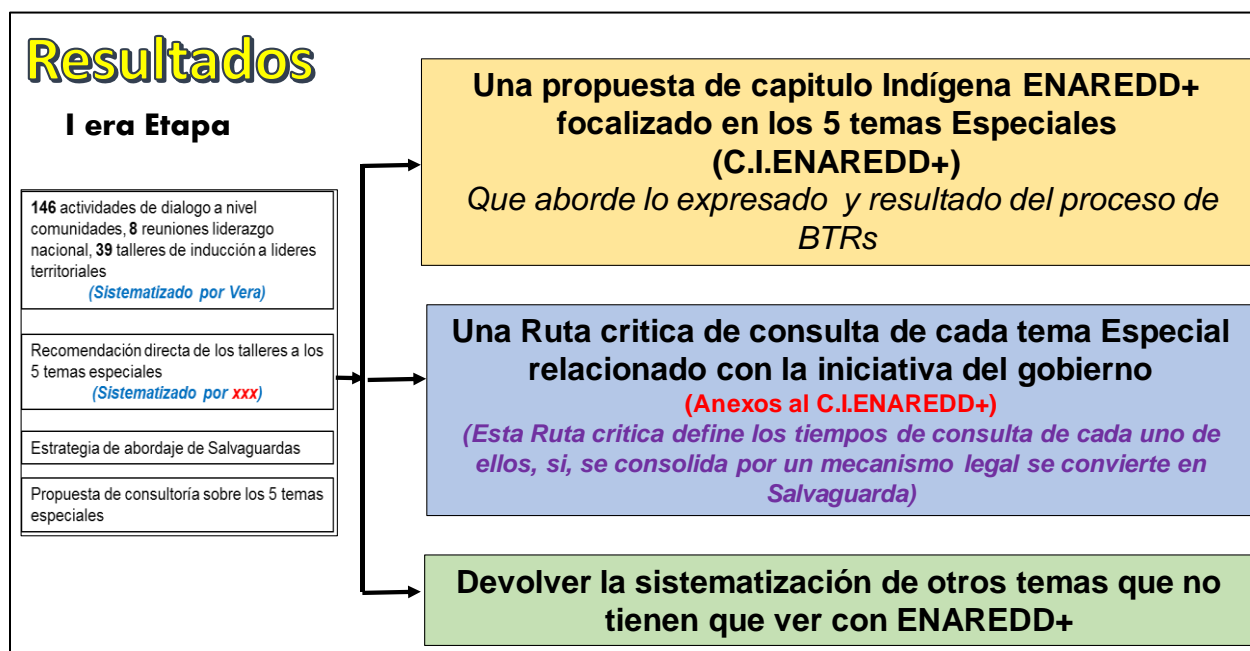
Resultados

I era Etapa

146 actividades de dialogo a nivel comunidades, 8 reuniones liderazgo nacional, 39 talleres de inducción a lideres territoriales
(Sistematizado por Vera)

Recomendación directa de los talleres a los 5 temas especiales
(Sistematizado por xxx)

Estrategia de abordaje de Salvaguardas

Propuesta de consultoría sobre los 5 temas especiales

Una propuesta de capitulo Indígena ENAREDD+ focalizado en los 5 temas Especiales (C.I.ENAREDD+)
Que aborde lo expresado y resultado del proceso de BTRs

Una Ruta critica de consulta de cada tema Especial relacionado con la iniciativa del gobierno
(Anexos al C.I.ENAREDD+)
(Esta Ruta critica define los tiempos de consulta de cada uno de ellos, si, se consolida por un mecanismo legal se convierte en Salvaguarda)

Devolver la sistematización de otros temas que no tienen que ver con ENAREDD+